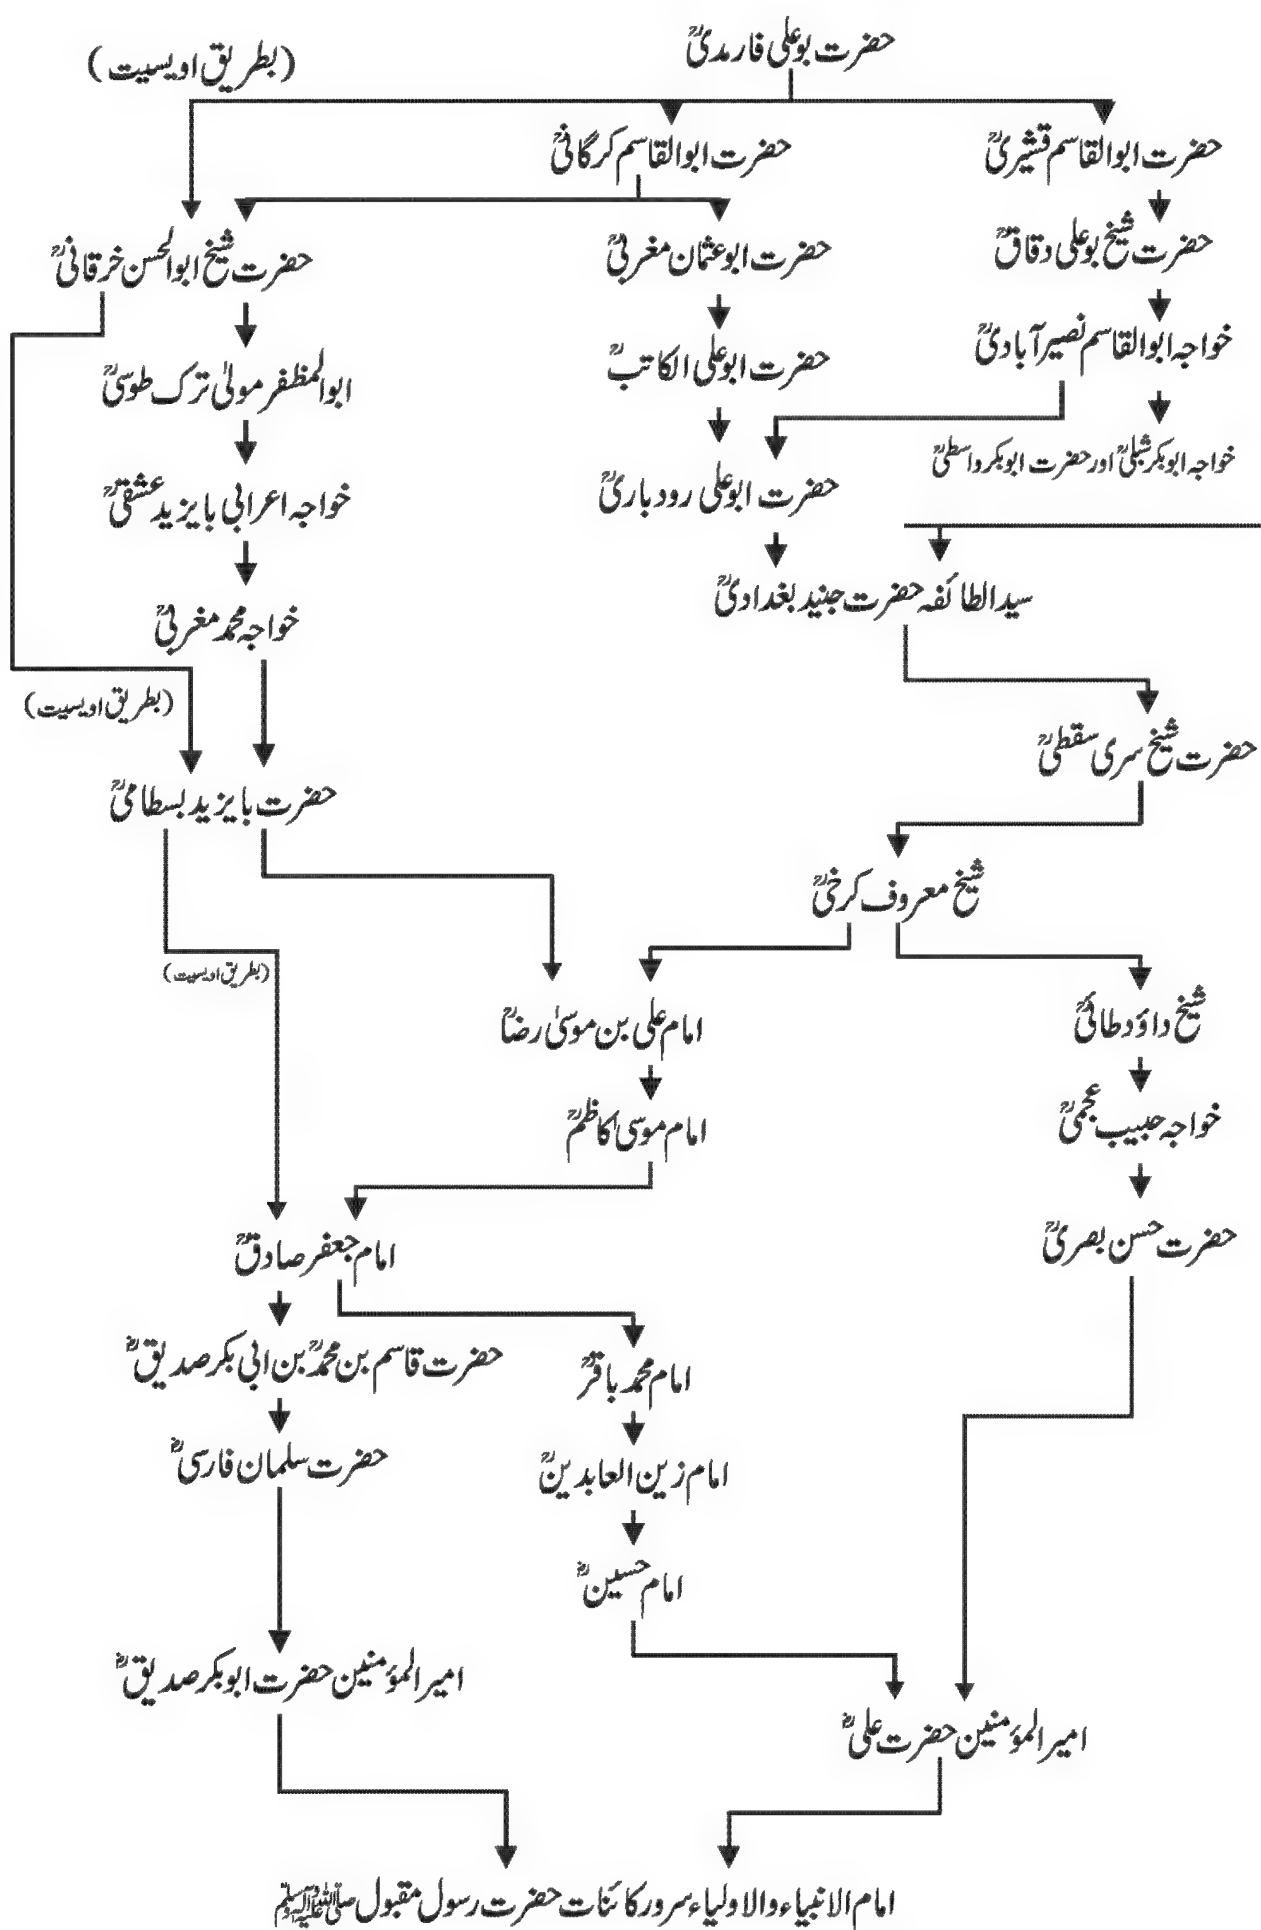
حضرت بوعلی فارمدیؒ

(بطریق اویسیت)

حضرت ابوالقاسم قشیریؒ

حضرت ابوالقاسم کرگانیؒ

حضرت شیخ بوعلی دقاقؒ

حضرت ابوعثمان مغربیؒ

حضرت شیخ ابوالحسن خرقانیؒ

خواجہ ابوالقاسم نصیر آبادیؒ

حضرت ابوعلی الکاتبؒ

ابوالمظفر مولیٰ ترک طوسیؒ

خواجہ ابوبکر شبلیؒ اور حضرت ابوبکر واسطیؒ

حضرت ابوعلی رودباریؒ

خواجہ اعرابی بایزید عشقیؒ

سید الطائفہ حضرت جنید بغدادیؒ

خواجہ محمد مغربیؒ

(بطریق اویسیت)

حضرت شیخ سری سقطیؒ

حضرت بایزید بسطامیؒ

شیخ معروف کرخیؒ

(بطریق اویسیت)

امام علی بن موسیٰ رضاؒ

شیخ داؤد طائیؒ

امام موسیٰ کاظمؒ

خواجہ حبیب عجمیؒ

امام جعفر صادقؒ

حضرت حسن بصریؒ

حضرت قاسم بن محمدؒ بن ابی بکر صدیقؓ

امام محمد باقرؒ

حضرت سلمان فارسیؓ

امام زین العابدینؒ

امام حسینؓ

امیر المؤمنین حضرت ابوبکر صدیقؓ

امیر المؤمنین حضرت علیؓ

امام الانبیاء والاولیاء سرور کائنات حضرت رسول مقبول صلی اللہ علیہ وسلم